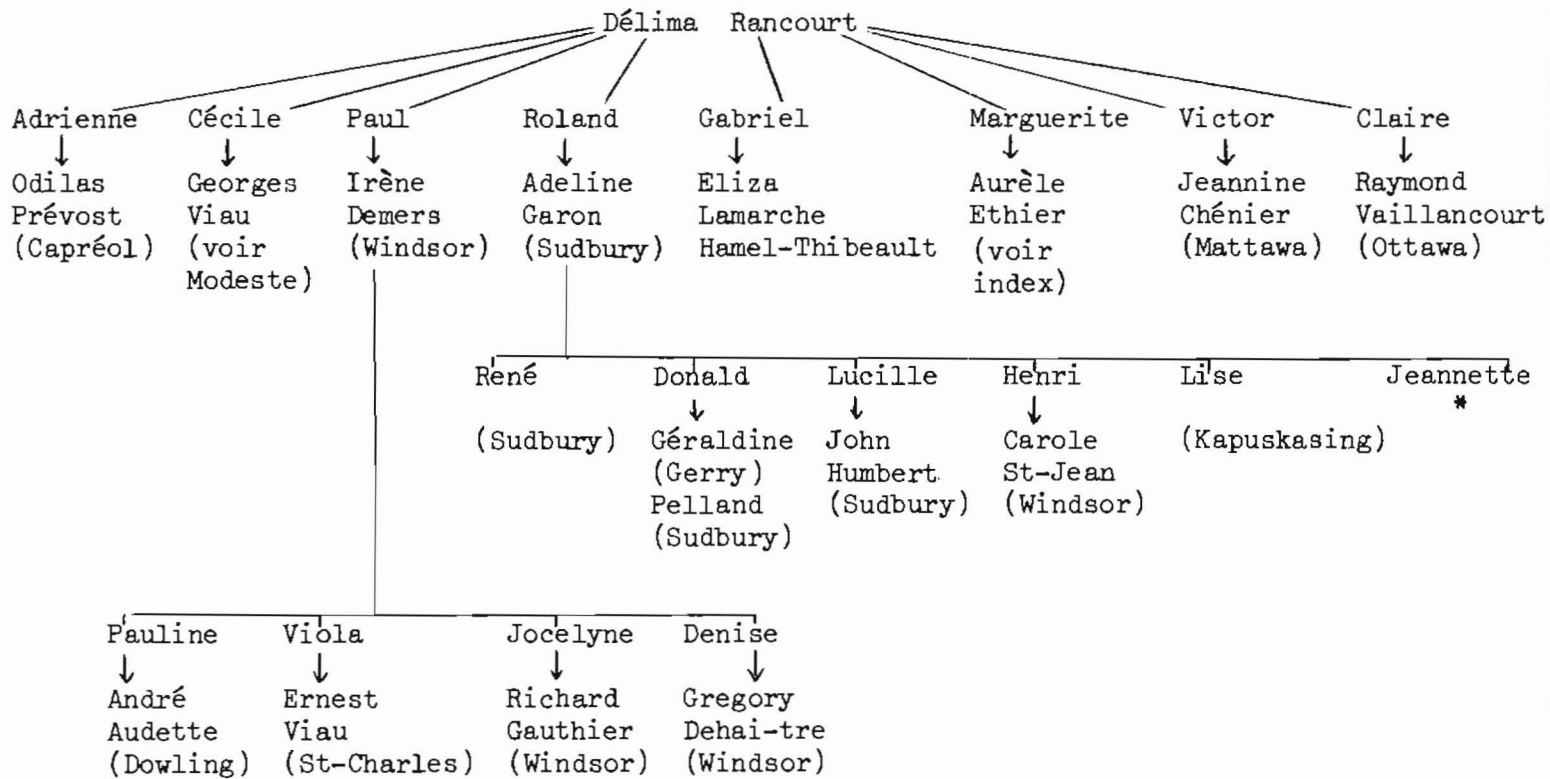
Délima Rancourt

Adrienne
↓
Odilas
Prévost
(Capréol)

Cécile
↓
Georges
Viau
(voir
Modeste)

Paul
↓
Irène
Demers
(Windsor)

Roland
↓
Adeline
Garon
(Sudbury)

Gabriel
↓
Eliza
Lamarche
Hamel-Thibeault

Marguerite
↓
Aurèle
Ethier
(voir
index)

Victor
↓
Jeannine
Chénier
(Mattawa)

Claire
↓
Raymond
Vaillancourt
(Ottawa)

René

(Sudbury)

Donald
↓
Géraldine
(Gerry)
Pelland
(Sudbury)

Lucille
↓
John
Humbert
(Sudbury)

Henri
↓
Carole
St-Jean
(Windsor)

Lise

(Kapuskasing)

Jeannette
*

Pauline
↓
André
Audette
(Dowling)

Viola
↓
Ernest
Viau
(St-Charles)

Jocelyne
↓
Richard
Gauthier
(Windsor)

Denise
↓
Gregory
Dehai-tre
(Windsor)